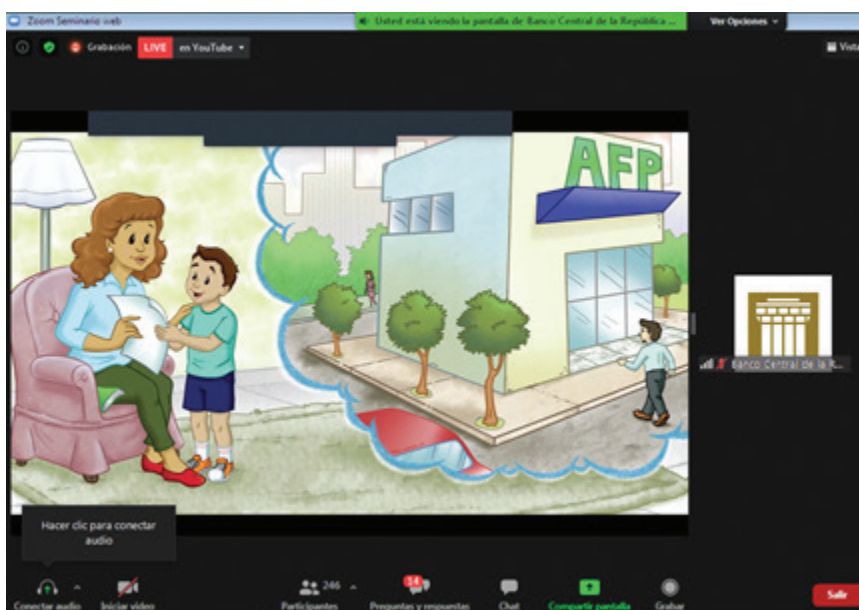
Zoom Seminario web
Usted está viendo la pantalla de Banco Central de la República ...
Ver Opciones
Vista
Grabación
LIVE
en YouTube
AFP
Banco Central de la R...
Hacer clic para conectar audio
Conectar audio
Iniciar video
246
Participantes
14
Preguntas y respuestas
Chat
Compartir pantalla
Grabar
Salir